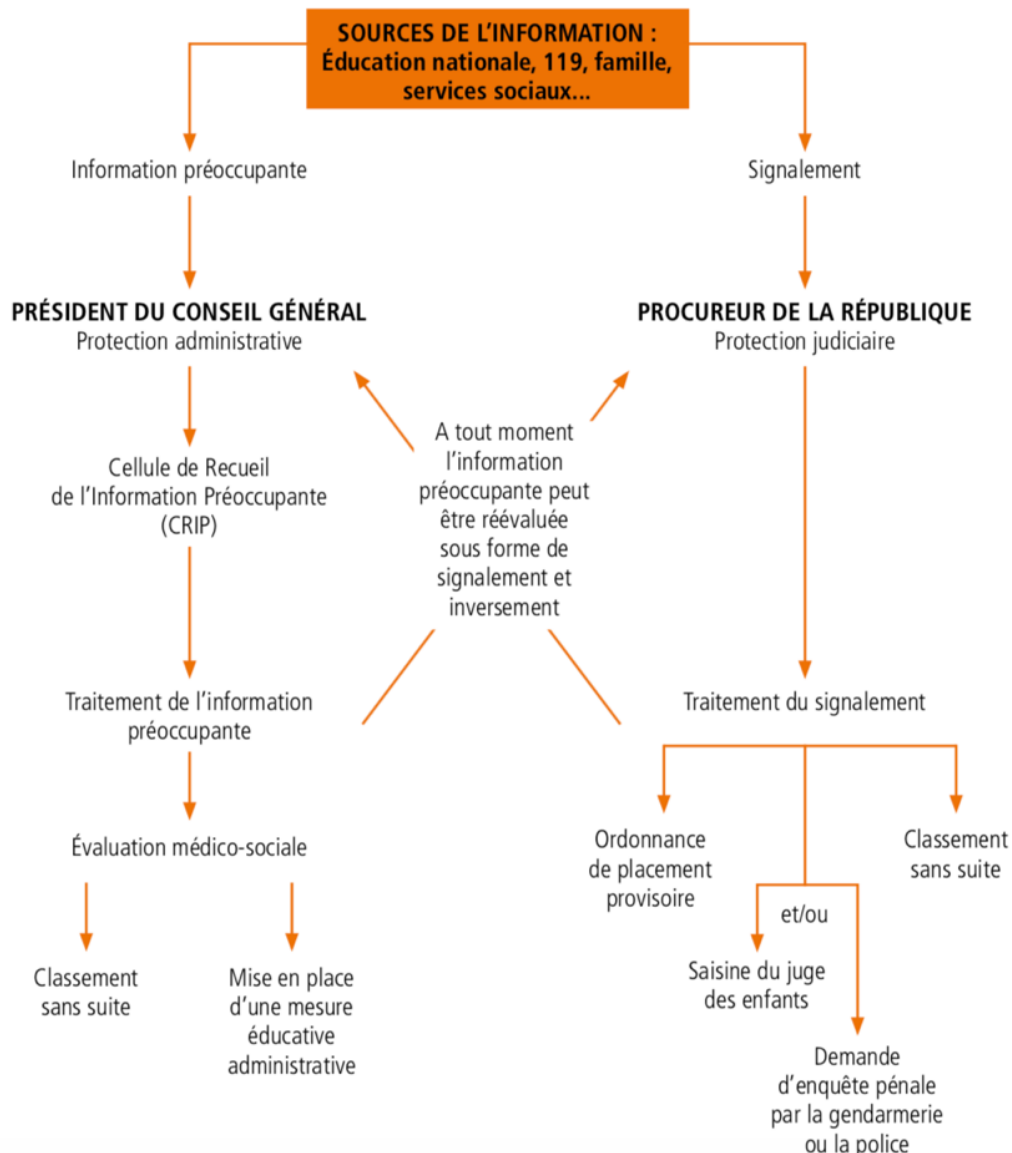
SOURCES DE L'INFORMATION : Éducation nationale, 119, famille, services sociaux...

Information préoccupante

Signalement

PRÉSIDENT DU CONSEIL GÉNÉRAL
Protection administrative

PROCUREUR DE LA RÉPUBLIQUE
Protection judiciaire

A tout moment l'information préoccupante peut être réévaluée sous forme de signalement et inversement

Cellule de Recueil de l'Information Préoccupante (CRIP)

Traitement de l'information préoccupante

Traitement du signalement

Évaluation médico-sociale

Classement sans suite

Mise en place d'une mesure éducative administrative

Ordonnance de placement provisoire

et/ou

Classement sans suite

Saisine du juge des enfants

Demande d'enquête pénale par la gendarmerie ou la police